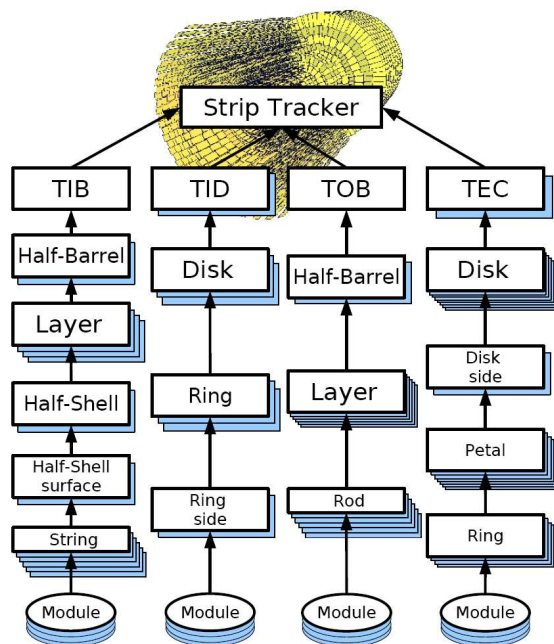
Strip Tracker

TIB

Half-Barrel

Layer

Half-Shell

Half-Shell surface

String

Module

TID

Disk

Ring

Ring side

Module

TOB

Half-Barrel

Layer

Rod

Module

TEC

Disk

Disk side

Petal

Ring

Module